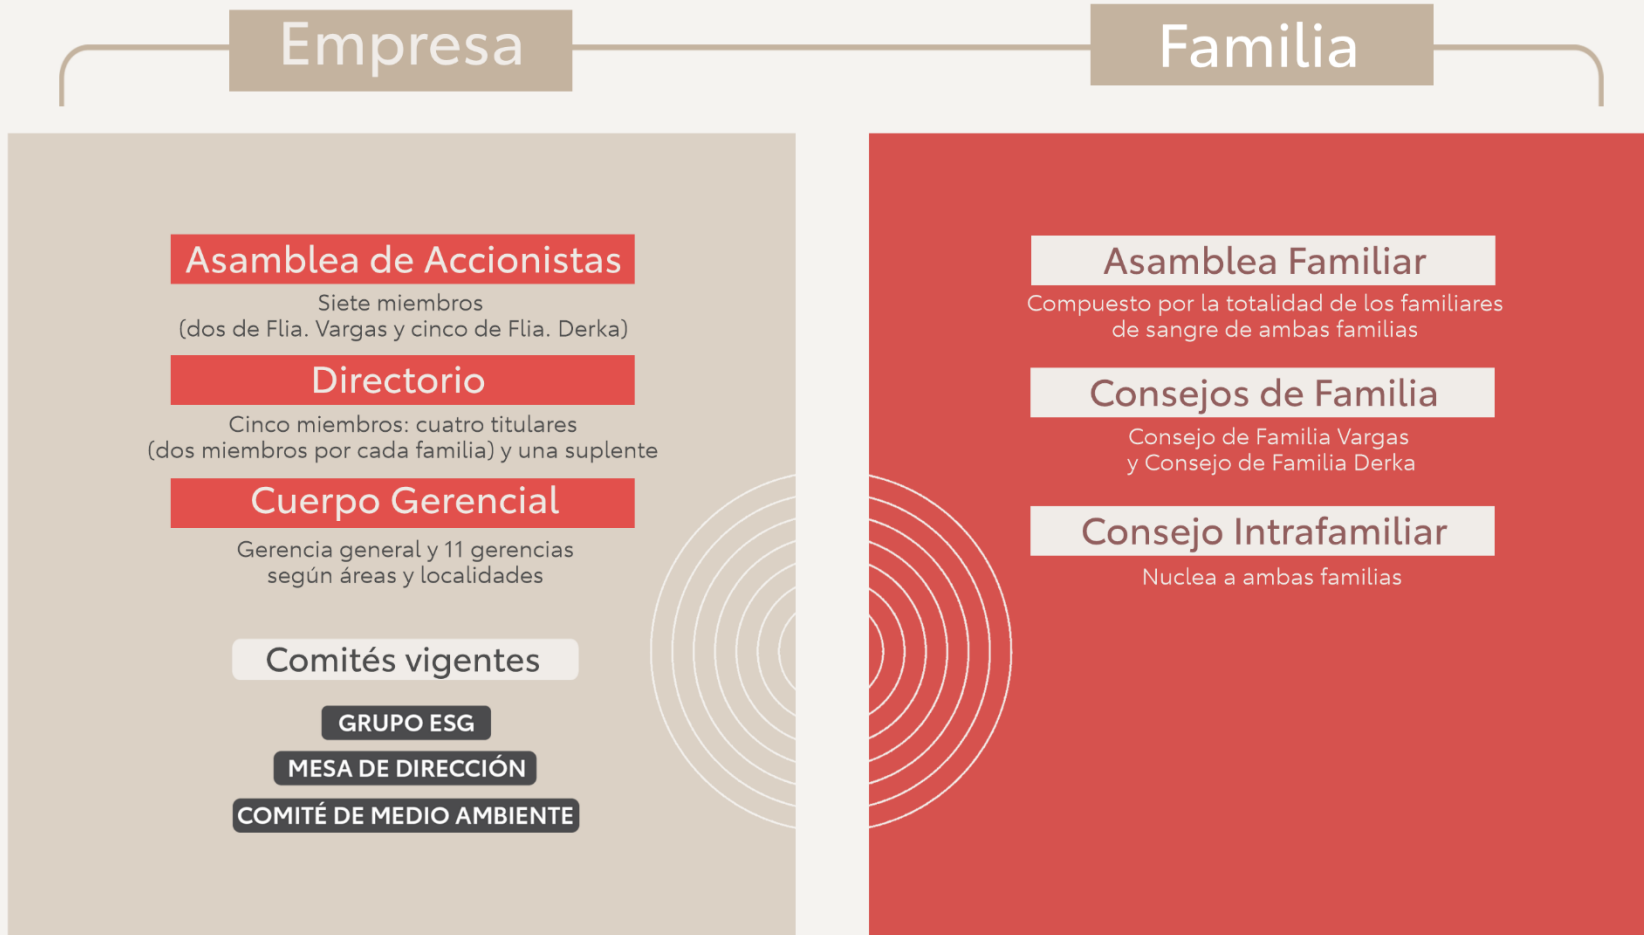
Empresa

Familia

Asamblea de Accionistas

Siete miembros
(dos de Flia. Vargas y cinco de Flia. Derka)

Directorio

Cinco miembros: cuatro titulares
(dos miembros por cada familia) y una suplente

Cuerpo Gerencial

Gerencia general y 11 gerencias
según áreas y localidades

Comités vigentes

GRUPO ESG

MESA DE DIRECCIÓN

COMITÉ DE MEDIO AMBIENTE

Asamblea Familiar

Compuesto por la totalidad de los familiares
de sangre de ambas familias

Consejos de Familia

Consejo de Familia Vargas
y Consejo de Familia Derka

Consejo Intrafamiliar

Nuclea a ambas familias